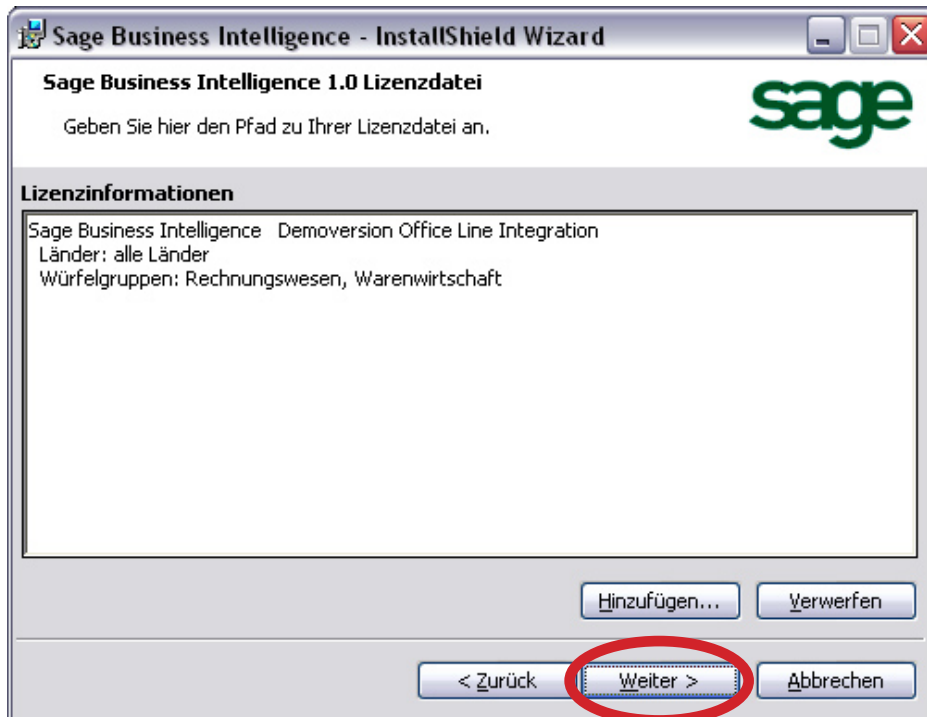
Sage Business Intelligence - InstallShield Wizard

Sage Business Intelligence 1.0 Lizenzdatei

Geben Sie hier den Pfad zu Ihrer Lizenzdatei an.

sage

Lizenzinformationen

Sage Business Intelligence Demoversion Office Line Integration
Länder: alle Länder
Würfelgruppen: Rechnungswesen, Warenwirtschaft

Hinzufügen...

Verwerfen

< Zurück

Weiter >

Abbrechen